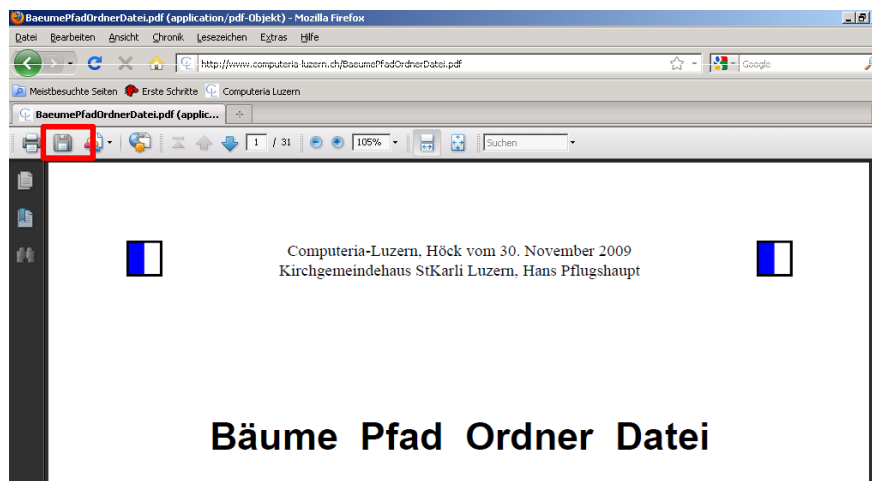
BaeumePfadOrdnerDatei.pdf (application/pdf-Objekt) - Mozilla Firefox

Datei Bearbeiten Ansicht Chronik Lesezeichen Extras Hilfe

http://www.computeria-luzern.ch/BaeumePfadOrdnerDatei.pdf

Google

Meistbesuchte Seiten Erste Schritte Computeria Luzern

BaeumePfadOrdnerDatei.pdf (applic...

1 / 31 105% Suchen

Computeria-Luzern, Höck vom 30. November 2009
Kirchgemeindehaus StKarli Luzern, Hans Pflugshaupt

Bäume Pfad Ordner Datei